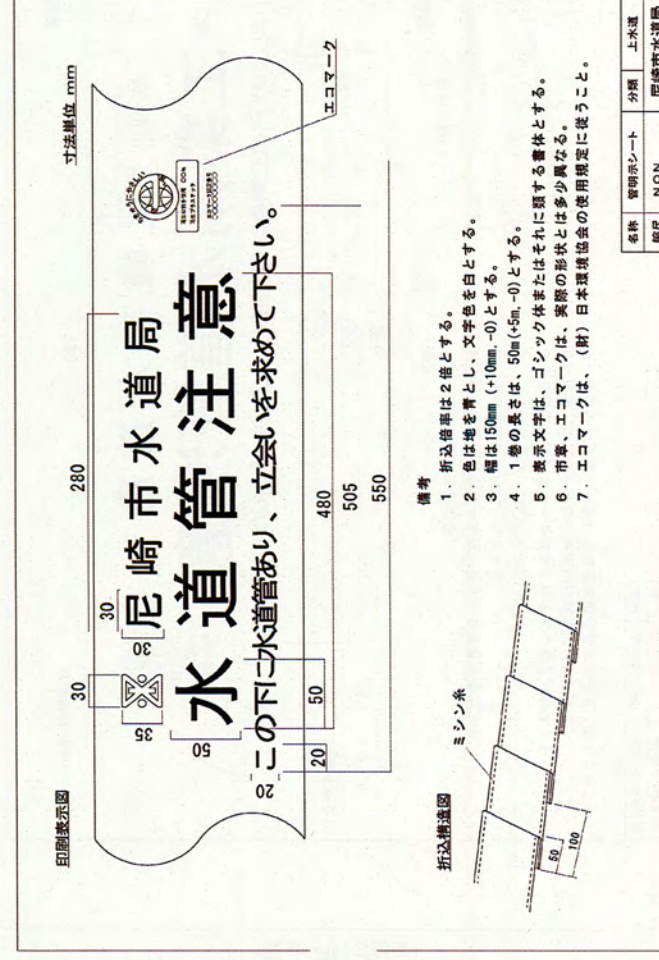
印刷表示図

寸法単位 mm

エコマーク

尼崎市水道局

水道管注意

この下に水道管あり、立会いを求めて下さい。

30
30
30
35
50
50
20
20
280
480
505
550

折込構造図

ミシン糸

50
100

備考
1. 折込倍率は2倍とする。
2. 色は地を青とし、文字色を白とする。
3. 幅は150mm (+10mm, -0) とする。
4. 1巻の長さは、50m (+5m, -0) とする。
5. 表示文字は、ゴシック体またはそれに類する書体とする。
6. 市章、エコマークは、実際の形状とは多少異なる。
7. エコマークは、(財) 日本環境協会の使用規定に従うこと。

| 名称 | 管明示シート | 分類 | 上水道 |
|---|---|---|---|
| 品目 | NON | | 尼崎市水道局 |